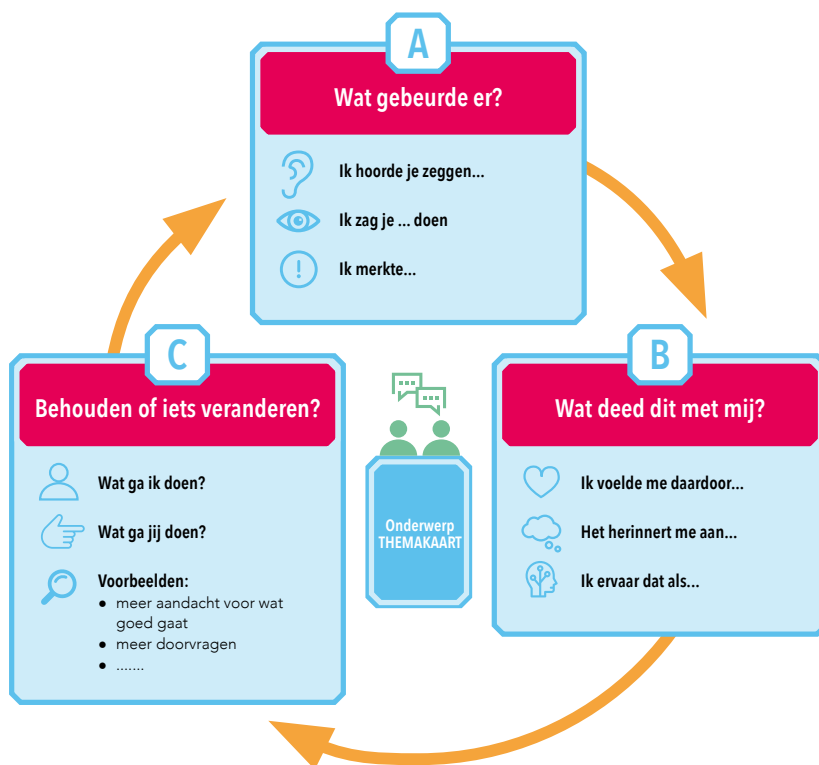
A

Wat gebeurde er?

Ik hoorde je zeggen...

Ik zag je ... doen

Ik merkte...

C

Behouden of iets veranderen?

Wat ga ik doen?

Wat ga jij doen?

Voorbeelden:
- meer aandacht voor wat goed gaat
- meer doorvragen
- .......

Onderwerp
THEMAKAART

B

Wat deed dit met mij?

Ik voelde me daardoor...

Het herinnert me aan...

Ik ervaar dat als...